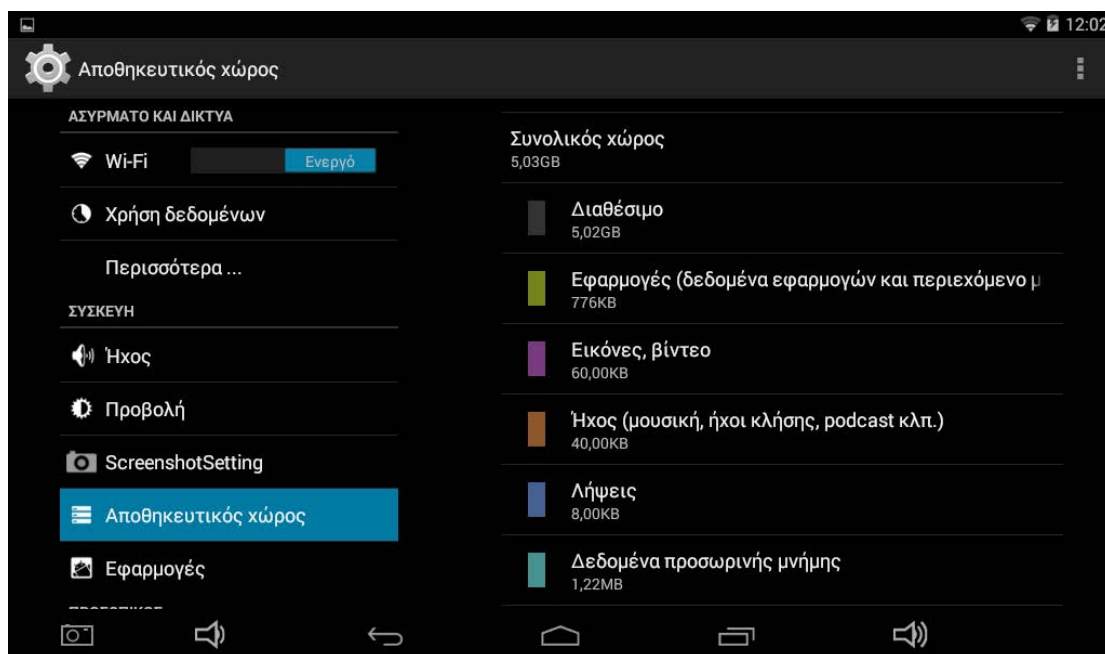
12:02

Αποθηκευτικός χώρος

ΑΣΥΡΜΑΤΟ ΚΑΙ ΔΙΚΤΥΑ

Wi-Fi Ενεργό

Χρήση δεδομένων

Περισσότερα ...

ΣΥΣΚΕΥΗ

Ήχος

Προβολή

ScreenshotSetting

Αποθηκευτικός χώρος

Εφαρμογές

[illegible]

Συνολικός χώρος
5,03GB

Διαθέσιμο
5,02GB

Εφαρμογές (δεδομένα εφαρμογών και περιεχόμενο μ
776KB

Εικόνες, βίντεο
60,00KB

Ήχος (μουσική, ήχοι κλήσης, podcast κλπ.)
40,00KB

Λήψεις
8,00KB

Δεδομένα προσωρινής μνήμης
1,22MB